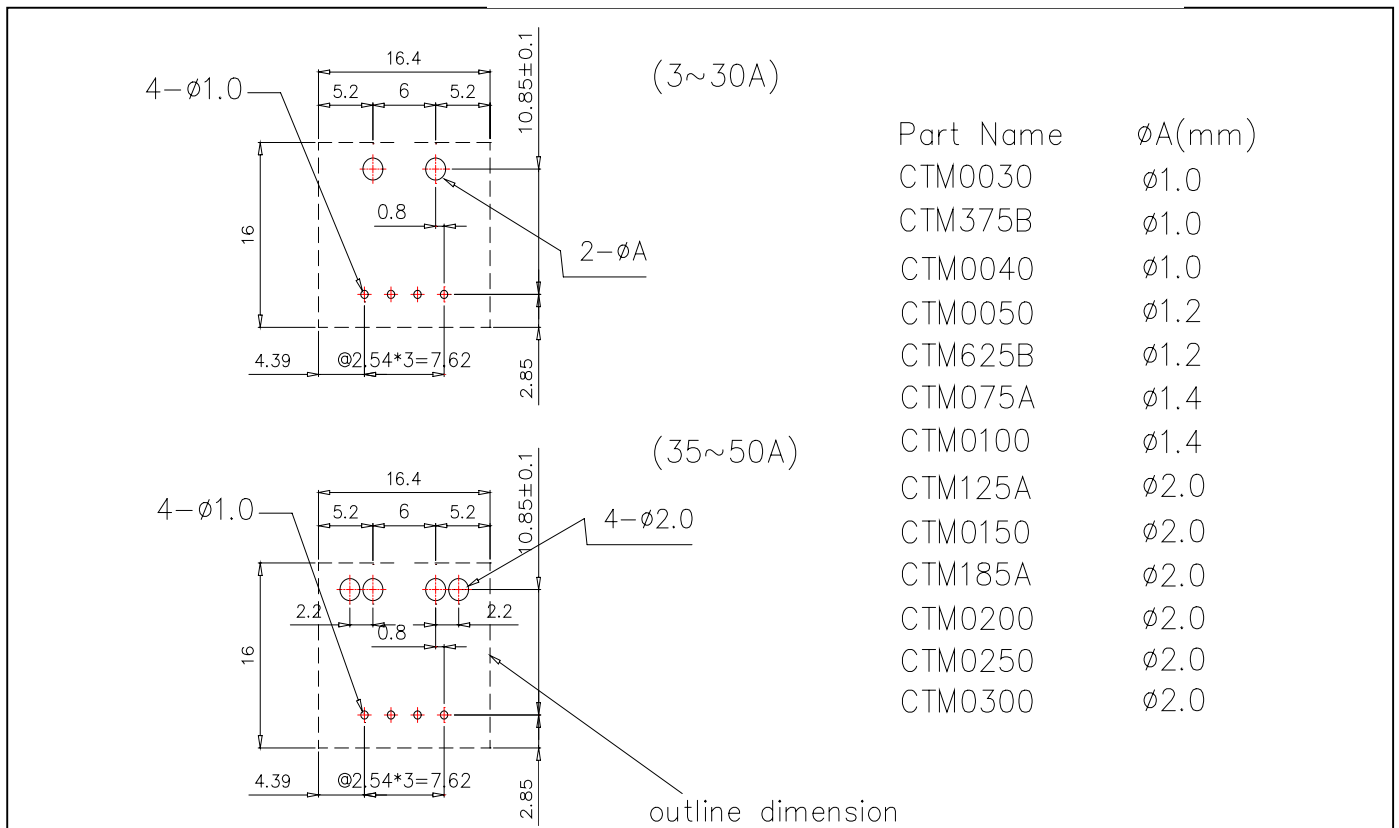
16.4

4−Ø1.0

5.2 6 5.2

10.85±0.1

(3~30A)

16

0.8

2−ØA

4.39

@2.54*3=7.62

2.85

| Part Name | ØA(mm) |
|---|---|
| CTM0030 | Ø1.0 |
| CTM375B | Ø1.0 |
| CTM0040 | Ø1.0 |
| CTM0050 | Ø1.2 |
| CTM625B | Ø1.2 |
| CTM075A | Ø1.4 |
| CTM0100 | Ø1.4 |
| CTM125A | Ø2.0 |
| CTM0150 | Ø2.0 |
| CTM185A | Ø2.0 |
| CTM0200 | Ø2.0 |
| CTM0250 | Ø2.0 |
| CTM0300 | Ø2.0 |

16.4

4−Ø1.0

5.2 6 5.2

10.85±0.1

(35~50A)

4−Ø2.0

2.2

0.8

2.2

16

4.39

@2.54*3=7.62

2.85

outline dimension